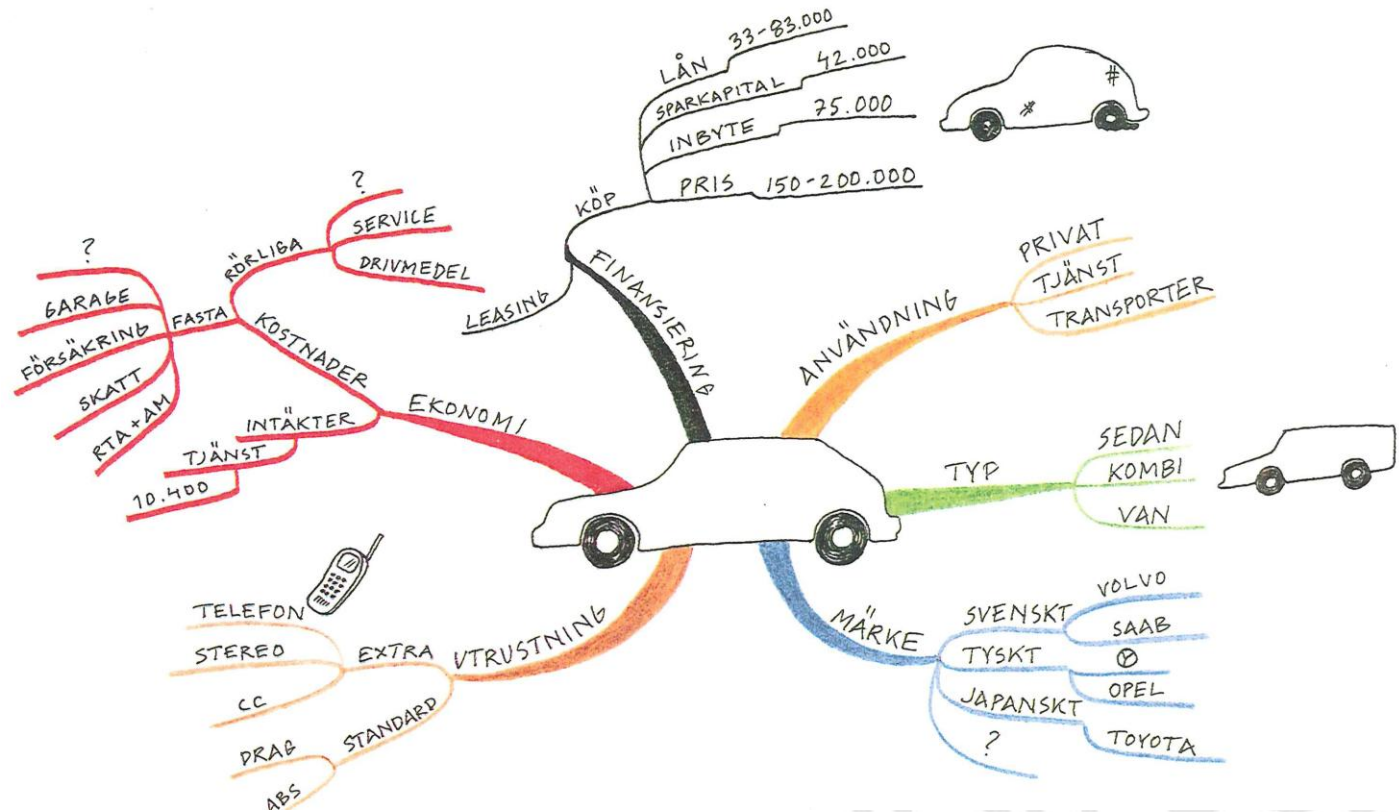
LÅN 33-83.000
SPARKAPITAL 42.000
INBYTE 75.000
PRIS 150-200.000
KÖP
LEASING
FINANSIERING

PRIVAT
TJÄNST
TRANSPORTER
ANVÄNDNING

SEDAN
KOMBI
VAN
TYP

VOLVO
SAAB
OPEL
TOYOTA
SVENSKT
TYSKT
JAPANSKT
?
MÄRKE

TELEFON
STEREO
CC
EXTRA
DRAG
ABS
STANDARD
UTRUSTNING

?
SERVICE
DRIVMEDEL
RÖRLIGA
?
GARAGE
FÖRSÄKRING
SKATT
RTA+AM
FASTA
KOSTNADER
INTÄKTER
TJÄNST
10.400
EKONOMI